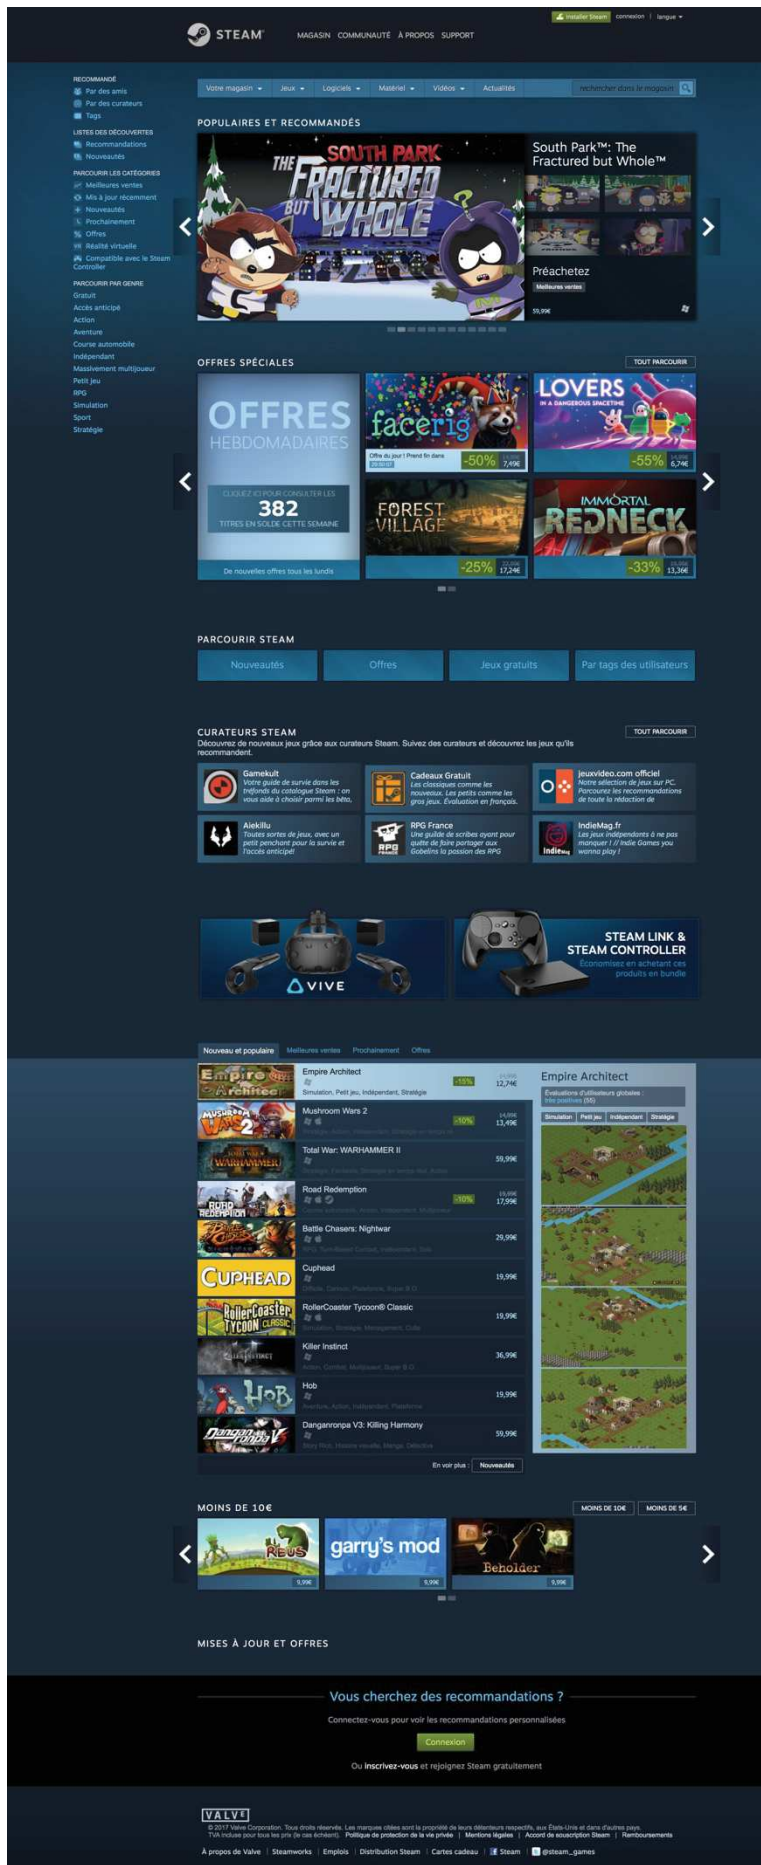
Installer Steam connexion | langue

STEAM

MAGASIN COMMUNAUTÉ À PROPOS SUPPORT

RECOMMANDÉ
Par des amis
Par des curateurs
Tags

LISTES DES DÉCOUVERTES
Recommandations
Nouveautés

PARCOURIR LES CATÉGORIES
Meilleures ventes
Mis à jour récemment
Nouveautés
Prochainement
Offres
Réalité virtuelle
Compatible avec le Steam Controller

PARCOURIR PAR GENRE
Gratuit
Accès anticipé
Action
Aventure
Course automobile
Indépendant
Massivement multijoueur
Petit jeu
RPG
Simulation
Sport
Stratégie

Votre magasin Jeux Logiciels Matériel Vidéos Actualités rechercher dans le magasin

POPULAIRES ET RECOMMANDÉS

SOUTH PARK THE FRACTURED BUT WHOLE

South Park™: The Fractured but Whole™

Préachetez
Meilleures ventes
59,99€

OFFRES SPÉCIALES TOUT PARCOURIR

OFFRES HEBDOMADAIRES
CLIQUEZ ICI POUR CONSULTER LES
382
TITRES EN SOLDE CETTE SEMAINE
De nouvelles offres tous les lundis

facerig
Offre du jour ! Prend fin dans 20:50:07
-50% 14,99€ 7,49€

LOVERS IN A DANGEROUS SPACETIME
-55% 14,99€ 6,74€

FOREST VILLAGE
-25% 22,99€ 17,24€

IMMORTAL REDNECK
-33% 19,99€ 13,36€

PARCOURIR STEAM

Nouveautés Offres Jeux gratuits Par tags des utilisateurs

CURATEURS STEAM TOUT PARCOURIR
Découvrez de nouveaux jeux grâce aux curateurs Steam. Suivez des curateurs et découvrez les jeux qu'ils recommandent.

Gamekult
Votre guide de survie dans les tréfonds du catalogue Steam : on vous aide à choisir parmi les bêta,

Cadeaux Gratuit
Les classiques comme les nouveaux. Les petits comme les gros jeux. Évaluation en français.

jeuxvideo.com officiel
Notre sélection de jeux sur PC. Parcourez les recommandations de toute la rédaction de

Alekillu
Toutes sortes de jeux, avec un petit penchant pour la survie et l'accès anticipé!

RPG France
Une guilde de scribes ayant pour quête de faire partager aux Gobelins la passion des RPG

IndieMag.fr
Les jeux indépendants à ne pas manquer ! // Indie Games you wanna play !

VIVE

STEAM LINK & STEAM CONTROLLER
Économisez en achetant ces produits en bundle

Nouveau et populaire Meilleures ventes Prochainement Offres

Empire Architect
Simulation, Petit jeu, Indépendant, Stratégie
-15% 14,99€ 12,74€

Mushroom Wars 2
Stratégie, Action, Massivement multijoueur, Stratégie en temps réel
-10% 14,99€ 13,49€

Total War: WARHAMMER II
Stratégie, Fantastique, Stratégie en temps réel, Action
59,99€

Road Redemption
Course automobile, Action, Indépendant, Multijoueur
-10% 19,99€ 17,99€

Battle Chasers: Nightwar
RPG, Turn-Based Combat, Indépendant, Solo
29,99€

Cuphead
Difficile, Cartoon, Plateforme, Super B.O.
19,99€

RollerCoaster Tycoon® Classic
Simulation, Stratégie, Management, Culte
19,99€

Killer Instinct
Action, Combat, Multijoueur, Super B.O.
36,99€

Hob
Aventure, Action, Indépendant, Plateforme
19,99€

Danganronpa V3: Killing Harmony
Story Rich, Histoire visuelle, Manga, Détective
59,99€

Empire Architect
Évaluations d'utilisateurs globales :
Très positives (55)
Simulation Petit jeu Indépendant Stratégie

En voir plus : Nouveautés

MOINS DE 10€ MOINS DE 10€ MOINS DE 5€

9,99€
garry's mod 9,99€
Beholder 9,99€

MISES À JOUR ET OFFRES

Vous cherchez des recommandations ?
Connectez-vous pour voir les recommandations personnalisées
Connexion
Ou inscrivez-vous et rejoignez Steam gratuitement

VALVE
© 2017 Valve Corporation. Tous droits réservés. Les marques citées sont la propriété de leurs détenteurs respectifs, aux États-Unis et dans d'autres pays.
TVA incluse pour tous les prix (le cas échéant). Politique de protection de la vie privée | Mentions légales | Accord de souscription Steam | Remboursements

À propos de Valve | Steamworks | Emplois | Distribution Steam | Cartes cadeau | Steam | @steam_games